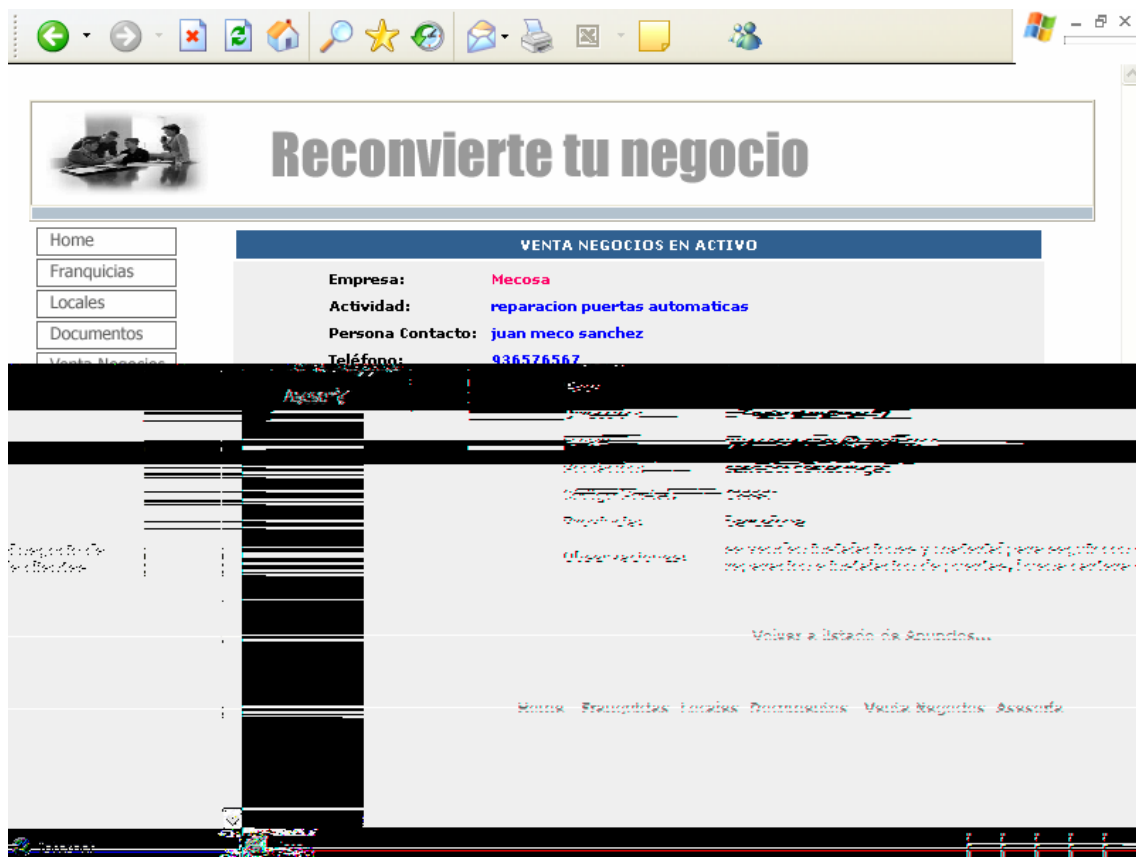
Reconvierte tu negocio

Home
Franquicias
Locales
Documentos
Venta Negocios

VENTA NEGOCIOS EN ACTIVO

Empresa: Mecosa
Actividad: reparacion puertas automaticas
Persona Contacto: juan meco sanchez
Teléfono: 936576567

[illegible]

Volver a listado de Anuncios...

Home Franquicias Locales Documentos Venta Negocios Asesoría